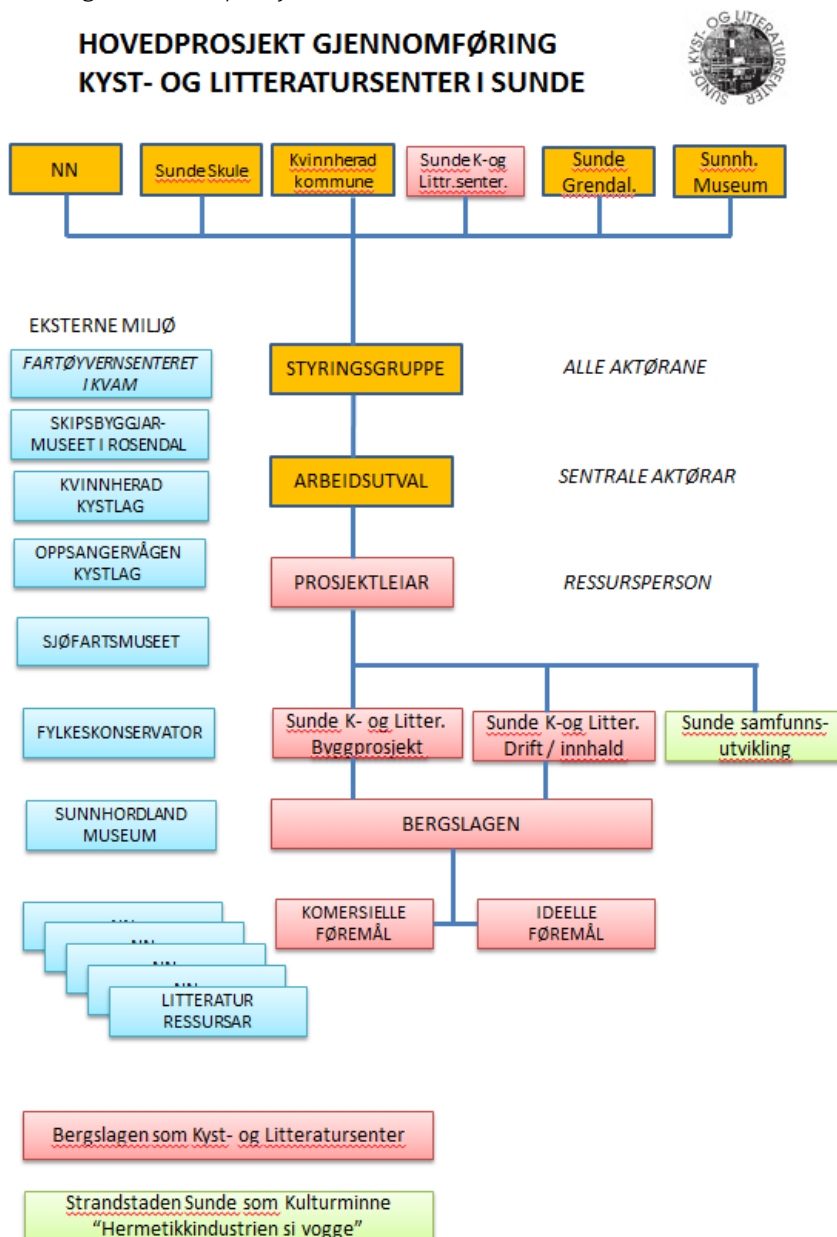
HOVEDPROSJEKT GJENNOMFØRING
KYST- OG LITTERATURSENTER I SUNDE

SUNDE KYST- OG LITTERATURSENTER

NN

Sunde Skule

Kvinnherad kommune

Sunde K-og Littr.senter.

Sunde Grendal.

Sunnh. Museum

EKSTERNE MILJØ

FARTØYVERNSENTERET I KVAM

SKIPSBYGGJAR-MUSEET I ROSENDAL

KVINNHERAD KYSTLAG

OPPSANGERVÅGEN KYSTLAG

SJØFARTSMUSEET

FYLKESKONSERVATOR

SUNNHORDLAND MUSEUM

NN

NN

NN

LITTERATUR RESSURSAR

STYRINGSGRUPPE

ALLE AKTØRANE

ARBEIDSUTVAL

SENTRALE AKTØRAR

PROSJEKTLEIAR

RESSURSPERSON

Sunde K- og Litter. Byggprosjekt

Sunde K-og Litter. Drift / innhald

Sunde samfunns-utvikling

BERGSLAGEN

KOMERSIELLE FØREMÅL

IDEELLE FØREMÅL

Bergslagen som Kyst- og Litteratursenter

Strandstaden Sunde som Kulturminne "Hermetikkindustrien si vogge"